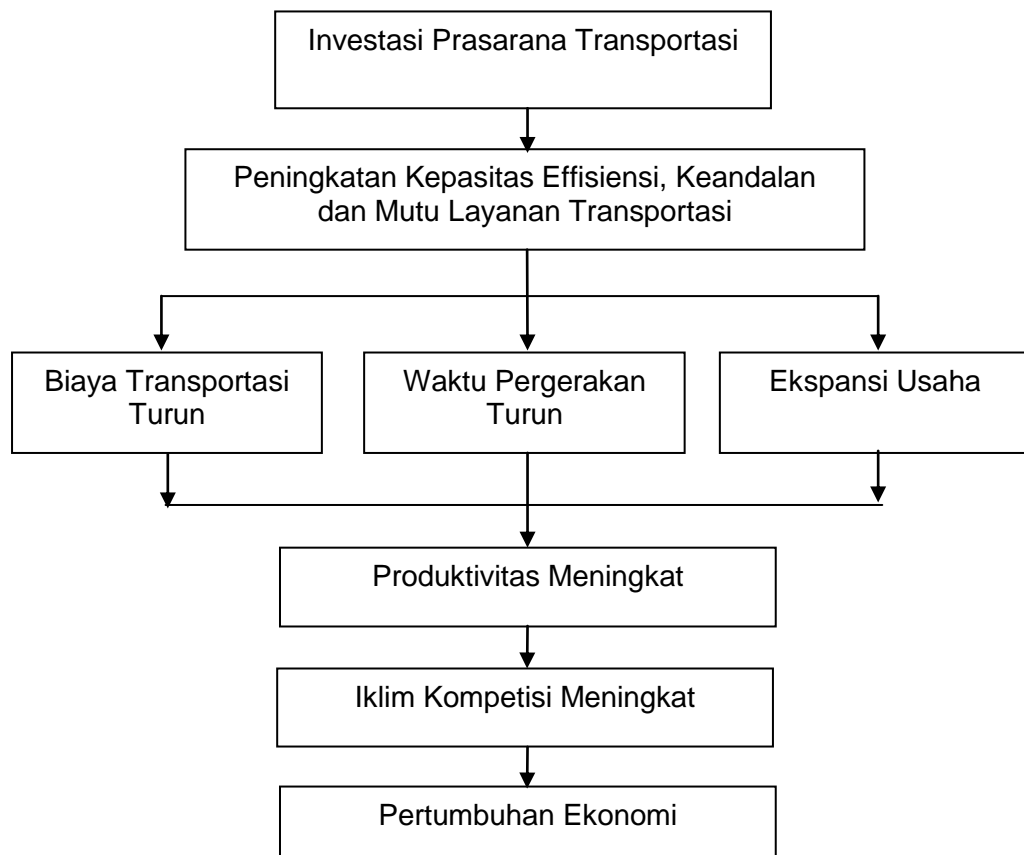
Investasi Prasarana Transportasi

Peningkatan Kepasitas Effisiensi, Keandalan dan Mutu Layanan Transportasi

Biaya Transportasi Turun

Waktu Pergerakan Turun

Ekspansi Usaha

Produktivitas Meningkat

Iklim Kompetisi Meningkat

Pertumbuhan Ekonomi